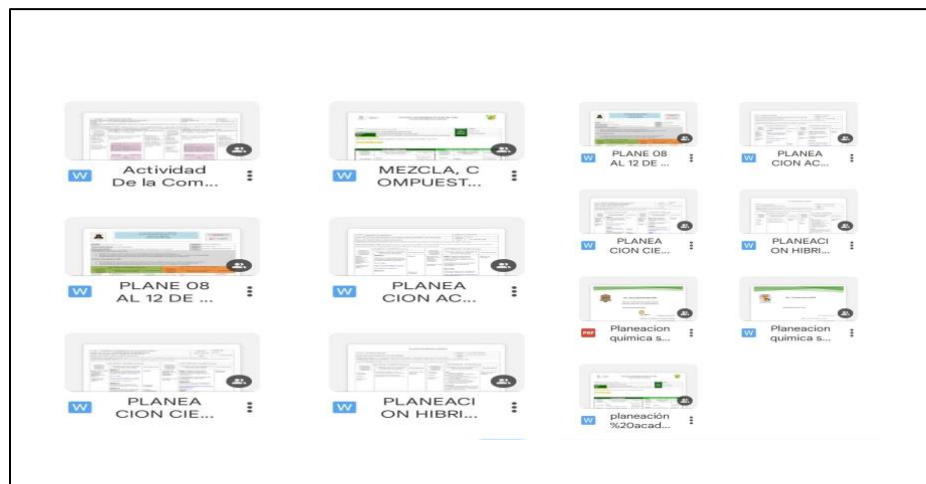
W Actividad De la Com...

W MEZCLA, C OMPUEST...

W PLANE 08 AL 12 DE ...

W PLANEA CION AC...

W PLANE 08 AL 12 DE ...

W PLANEA CION AC...

W PLANEA CION CIE...

W PLANEACI ON HIBRI...

W PLANEA CION CIE...

W PLANEACI ON HIBRI...

PDF Planeacion quimica s...

W Planeacion quimica s...

W planeación %20acad...